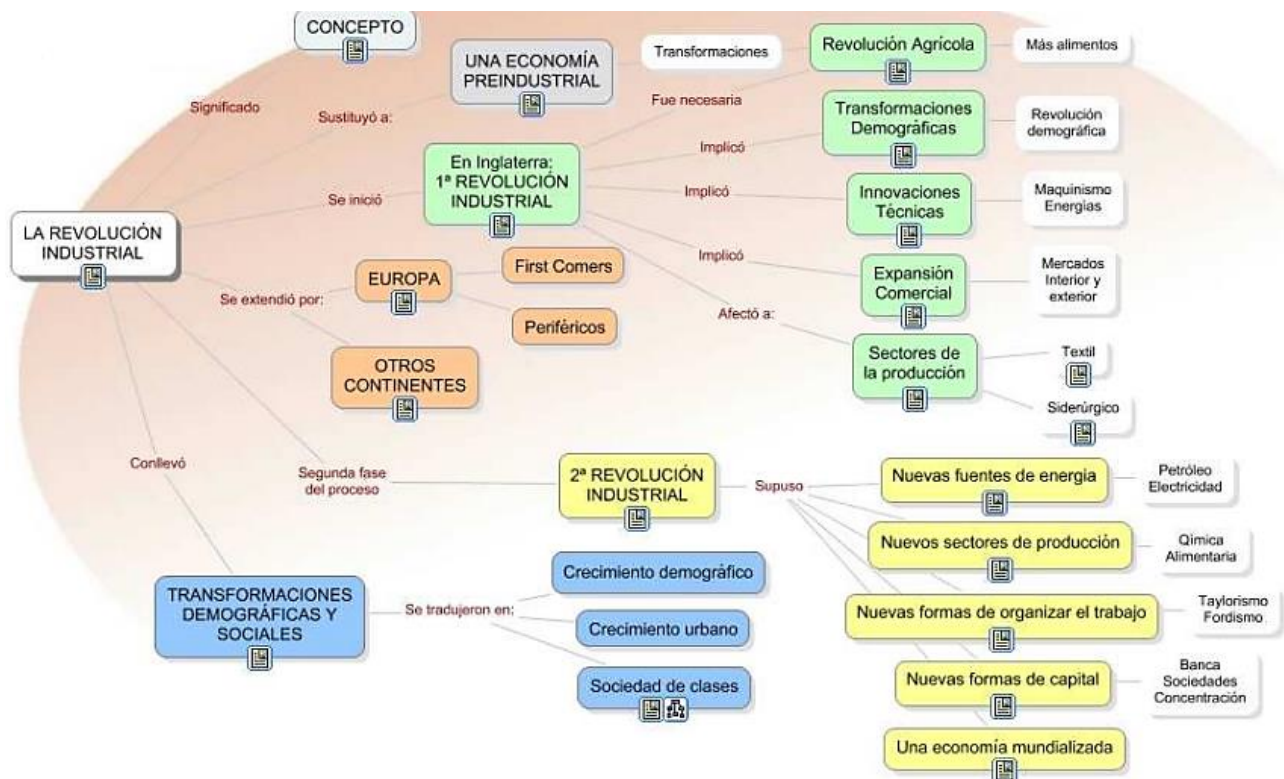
CONCEPTO

Significado

LA REVOLUCIÓN INDUSTRIAL

Sustituyó a:

UNA ECONOMÍA PREINDUSTRIAL

Transformaciones

Revolución Agrícola

Más alimentos

Fue necesaria

Transformaciones Demográficas

Revolución demográfica

Se inició

En Inglaterra: 1ª REVOLUCIÓN INDUSTRIAL

Implicó

Implicó

Innovaciones Técnicas

Maquinismo Energías

Implicó

Expansión Comercial

Mercados Interior y exterior

Afectó a:

Sectores de la producción

Textil

Siderúrgico

Se extendió por:

EUROPA

First Comers

Periféricos

OTROS CONTINENTES

Conllevó

Segunda fase del proceso

2ª REVOLUCIÓN INDUSTRIAL

Supuso

Nuevas fuentes de energia

Petróleo Electricidad

Nuevos sectores de producción

Qímica Alimentaria

Nuevas formas de organizar el trabajo

Taylorismo Fordismo

Nuevas formas de capital

Banca Sociedades Concentración

Una economía mundializada

TRANSFORMACIONES DEMOGRÁFICAS Y SOCIALES

Se tradujeron en:

Crecimiento demográfico

Crecimiento urbano

Sociedad de clases